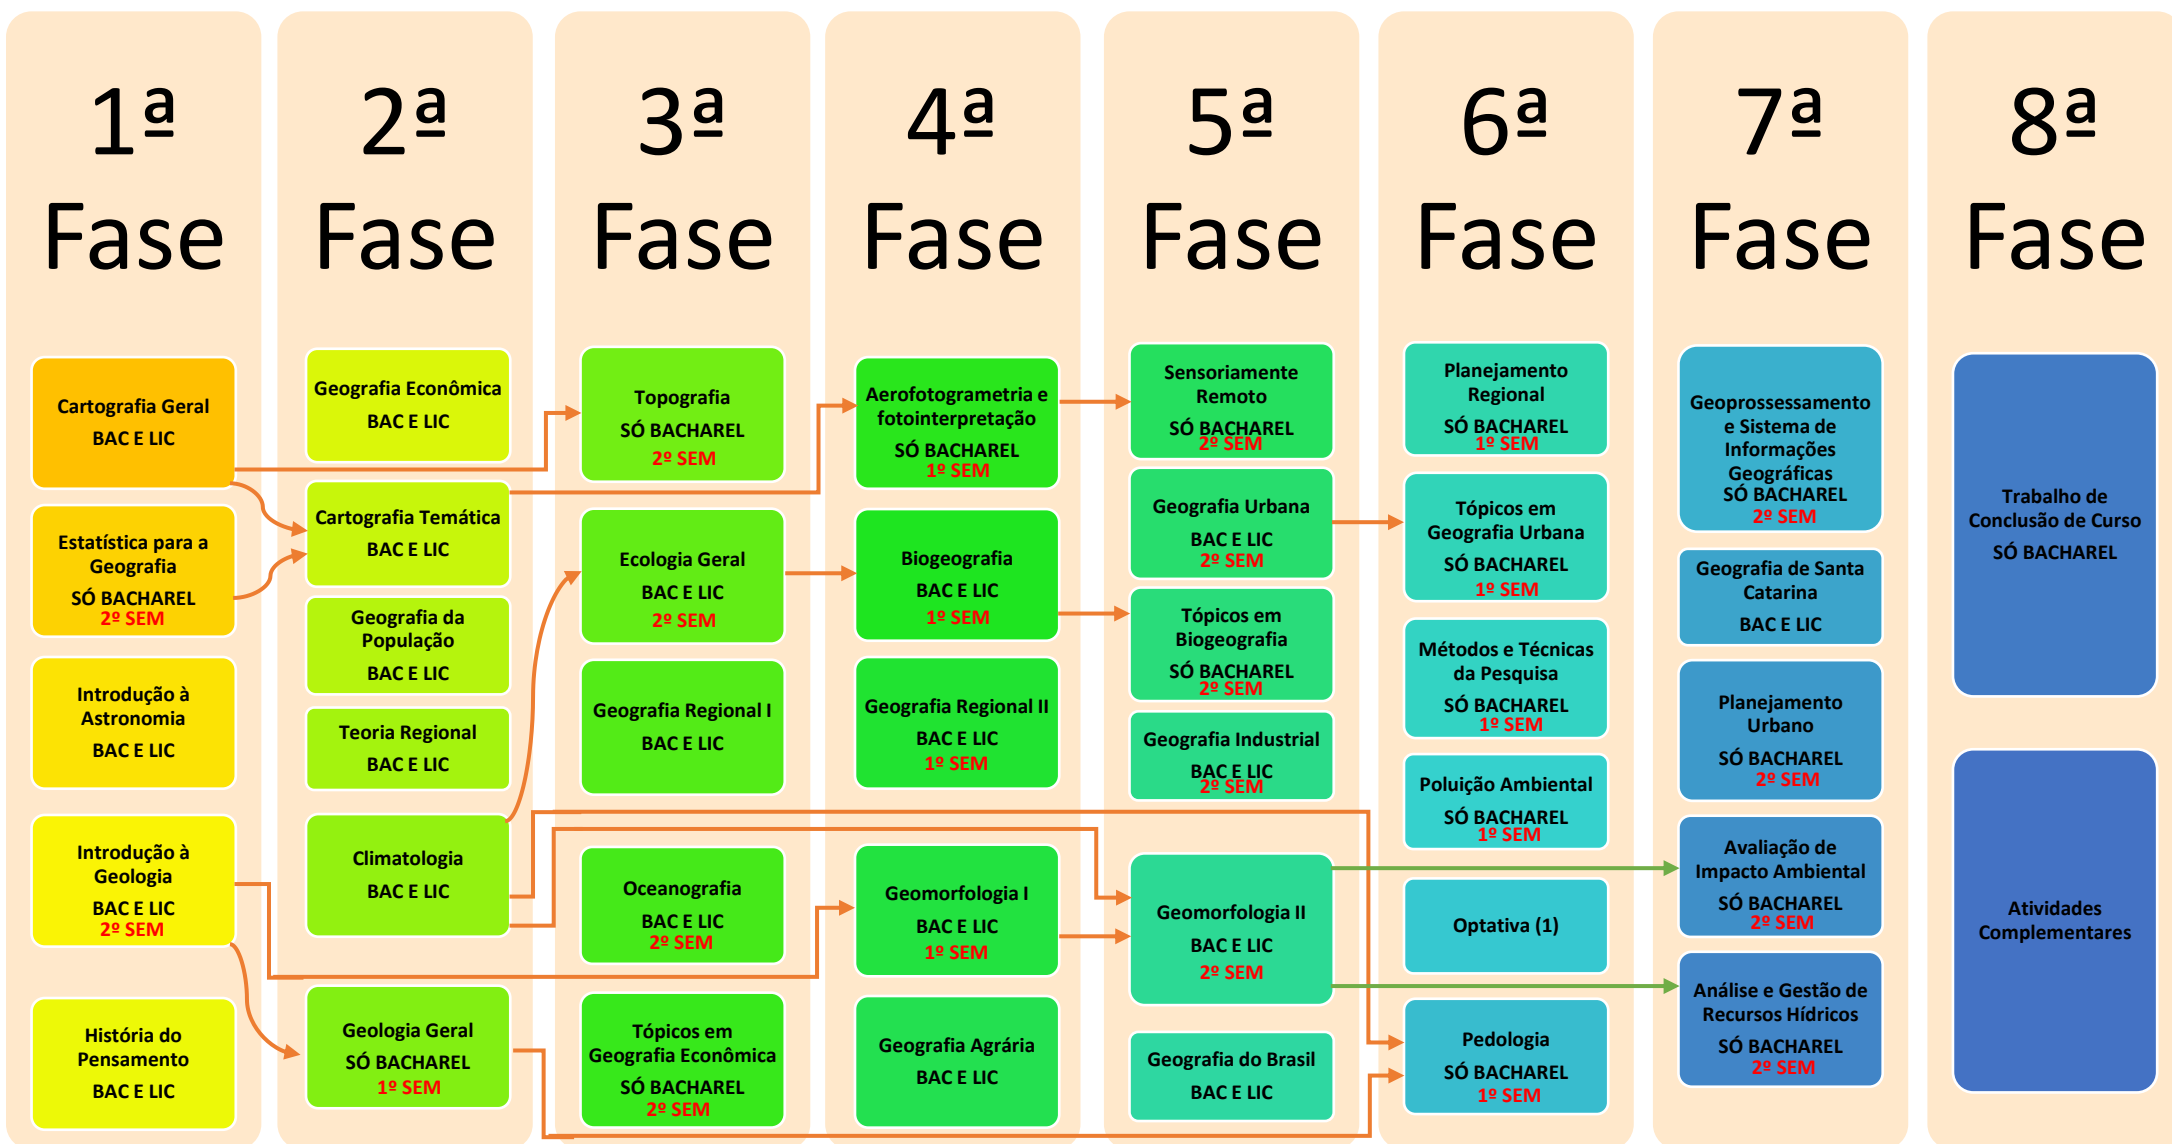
1ª Fase

Cartografia Geral
BAC E LIC

Estatística para a Geografia
SÓ BACHAREL
2º SEM

Introdução à Astronomia
BAC E LIC

Introdução à Geologia
BAC E LIC
2º SEM

História do Pensamento
BAC E LIC

2ª Fase

Geografia Econômica
BAC E LIC

Cartografia Temática
BAC E LIC

Geografia da População
BAC E LIC

Teoria Regional
BAC E LIC

Climatologia
BAC E LIC

Geologia Geral
SÓ BACHAREL
1º SEM

3ª Fase

Topografia
SÓ BACHAREL
2º SEM

Ecologia Geral
BAC E LIC
2º SEM

Geografia Regional I
BAC E LIC

Oceanografia
BAC E LIC
2º SEM

Tópicos em Geografia Econômica
SÓ BACHAREL
2º SEM

4ª Fase

Aerofotogrametria e fotointerpretação
SÓ BACHAREL
1º SEM

Biogeografia
BAC E LIC
1º SEM

Geografia Regional II
BAC E LIC
1º SEM

Geomorfologia I
BAC E LIC
1º SEM

Geografia Agrária
BAC E LIC

5ª Fase

Sensoriamento Remoto
SÓ BACHAREL
2º SEM

Geografia Urbana
BAC E LIC
2º SEM

Tópicos em Biogeografia
SÓ BACHAREL
2º SEM

Geografia Industrial
BAC E LIC
2º SEM

Geomorfologia II
BAC E LIC
2º SEM

Geografia do Brasil
BAC E LIC

6ª Fase

Planejamento Regional
SÓ BACHAREL
1º SEM

Tópicos em Geografia Urbana
SÓ BACHAREL
1º SEM

Métodos e Técnicas da Pesquisa
SÓ BACHAREL
1º SEM

Poluição Ambiental
SÓ BACHAREL
1º SEM

Optativa (1)

Pedologia
SÓ BACHAREL
1º SEM

7ª Fase

Geoprocessamento e Sistema de Informações Geográficas
SÓ BACHAREL
2º SEM

Geografia de Santa Catarina
BAC E LIC

Planejamento Urbano
SÓ BACHAREL
2º SEM

Avaliação de Impacto Ambiental
SÓ BACHAREL
2º SEM

Análise e Gestão de Recursos Hídricos
SÓ BACHAREL
2º SEM

8ª Fase

Trabalho de Conclusão de Curso
SÓ BACHAREL

Atividades Complementares